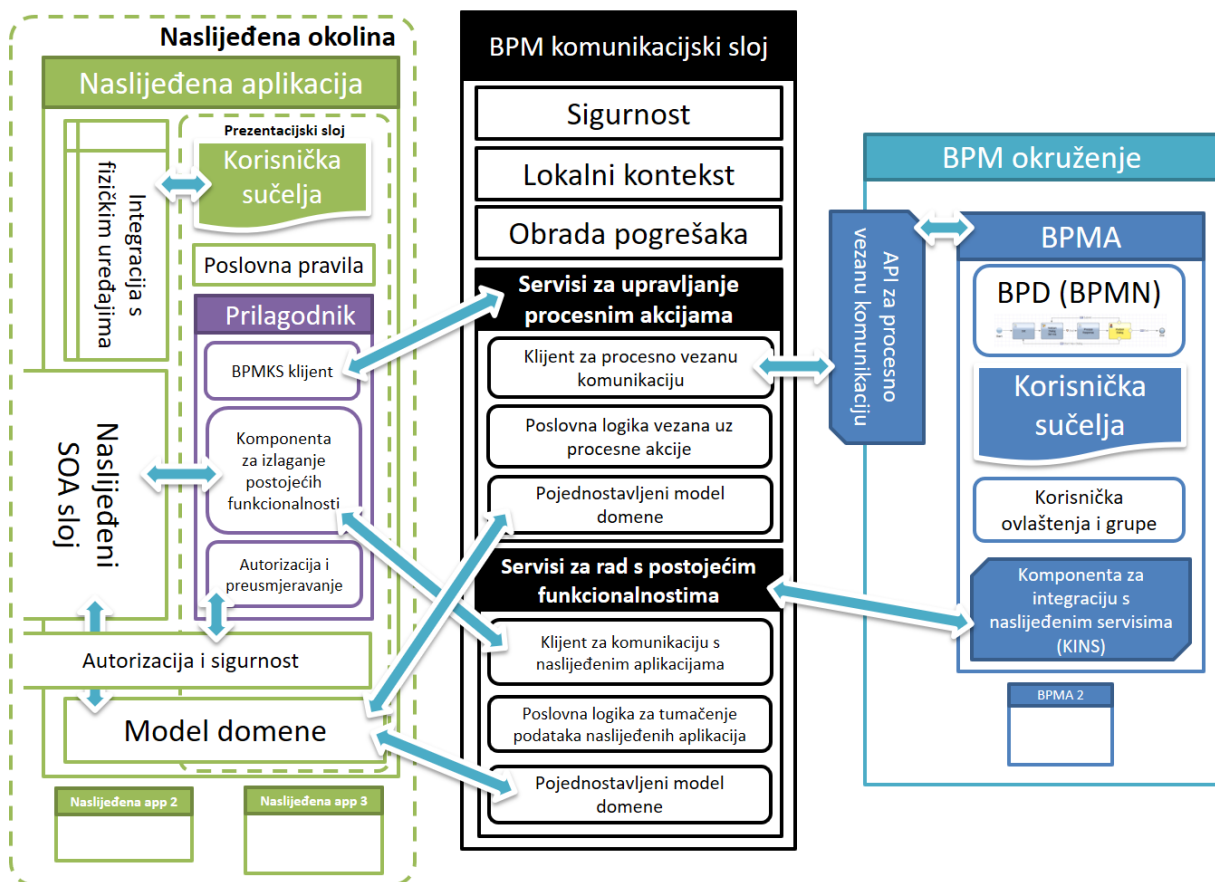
Naslijeđena okolina

Naslijeđena aplikacija

Integracija s fizičkim uređajima

Prezentacijski sloj

Korisnička sučelja

Poslovna pravila

Prilagodnik

BPMKS klijent

Komponenta za izlaganje postojećih funkcionalnosti

Autorizacija i preusmjeravanje

Naslijeđeni SOA sloj

Autorizacija i sigurnost

Model domene

Naslijeđena app 2

Naslijeđena app 3

BPM komunikacijski sloj

Sigurnost

Lokalni kontekst

Obrada pogrešaka

Servisi za upravljanje procesnim akcijama

Klijent za procesno vezanu komunikaciju

Poslovna logika vezana uz procesne akcije

Pojednostavljeni model domene

Servisi za rad s postojećim funkcionalnostima

Klijent za komunikaciju s naslijeđenim aplikacijama

Poslovna logika za tumačenje podataka naslijeđenih aplikacija

Pojednostavljeni model domene

BPM okruženje

API za procesno vezanu komunikaciju

BPMA

BPD (BPMN)

Korisnička sučelja

Korisnička ovlaštenja i grupe

Komponenta za integraciju s naslijeđenim servisima (KINS)

BPMA 2